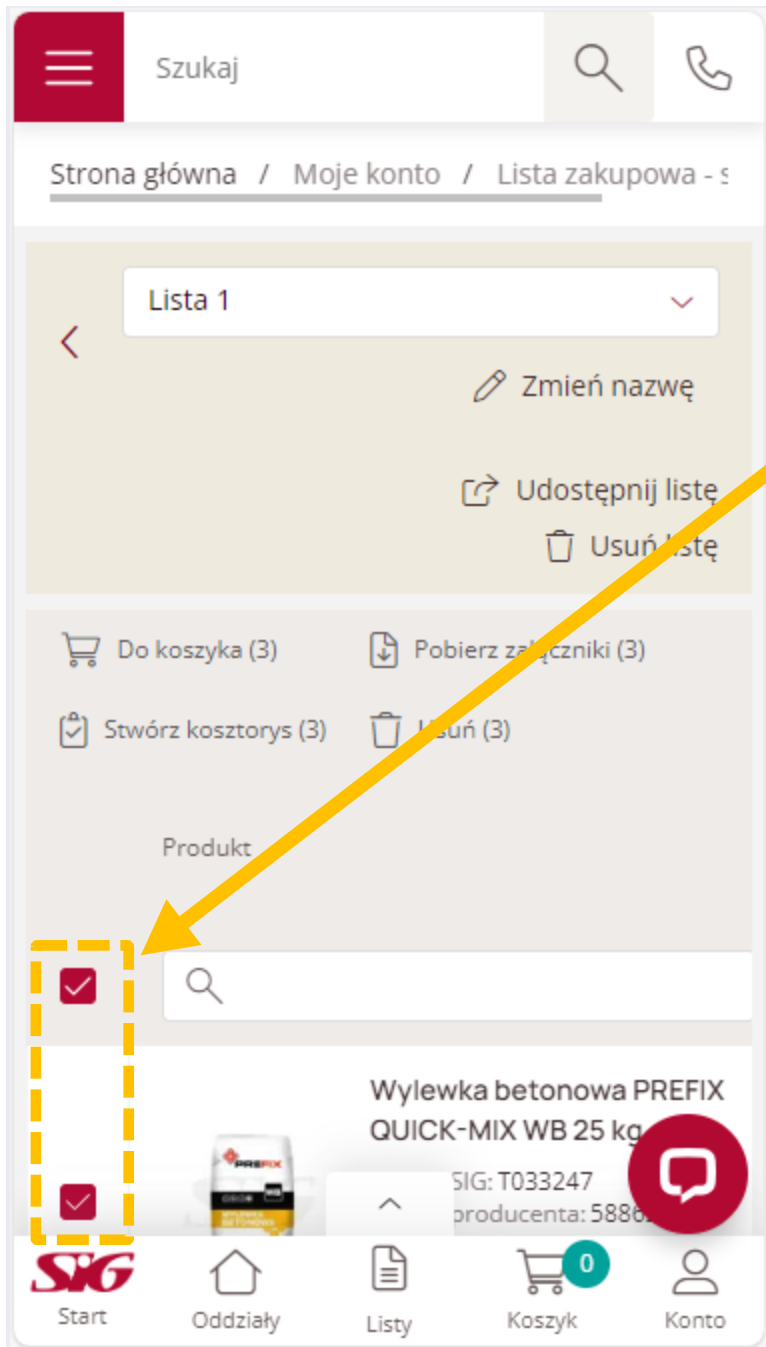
Szukaj

Strona główna / Moje konto / Lista zakupowa - s

Lista 1

Zmień nazwę

Udostępnij listę

Usuń listę

Do koszyka (3)

Pobierz załączniki (3)

Stwórz kosztorys (3)

Usuń (3)

Produkt

Wylewka betonowa PREFIX QUICK-MIX WB 25 kg

SIG: T033247

producenta: 5886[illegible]

PREFIX

Start

Oddziały

Listy

0

Koszyk

Konto